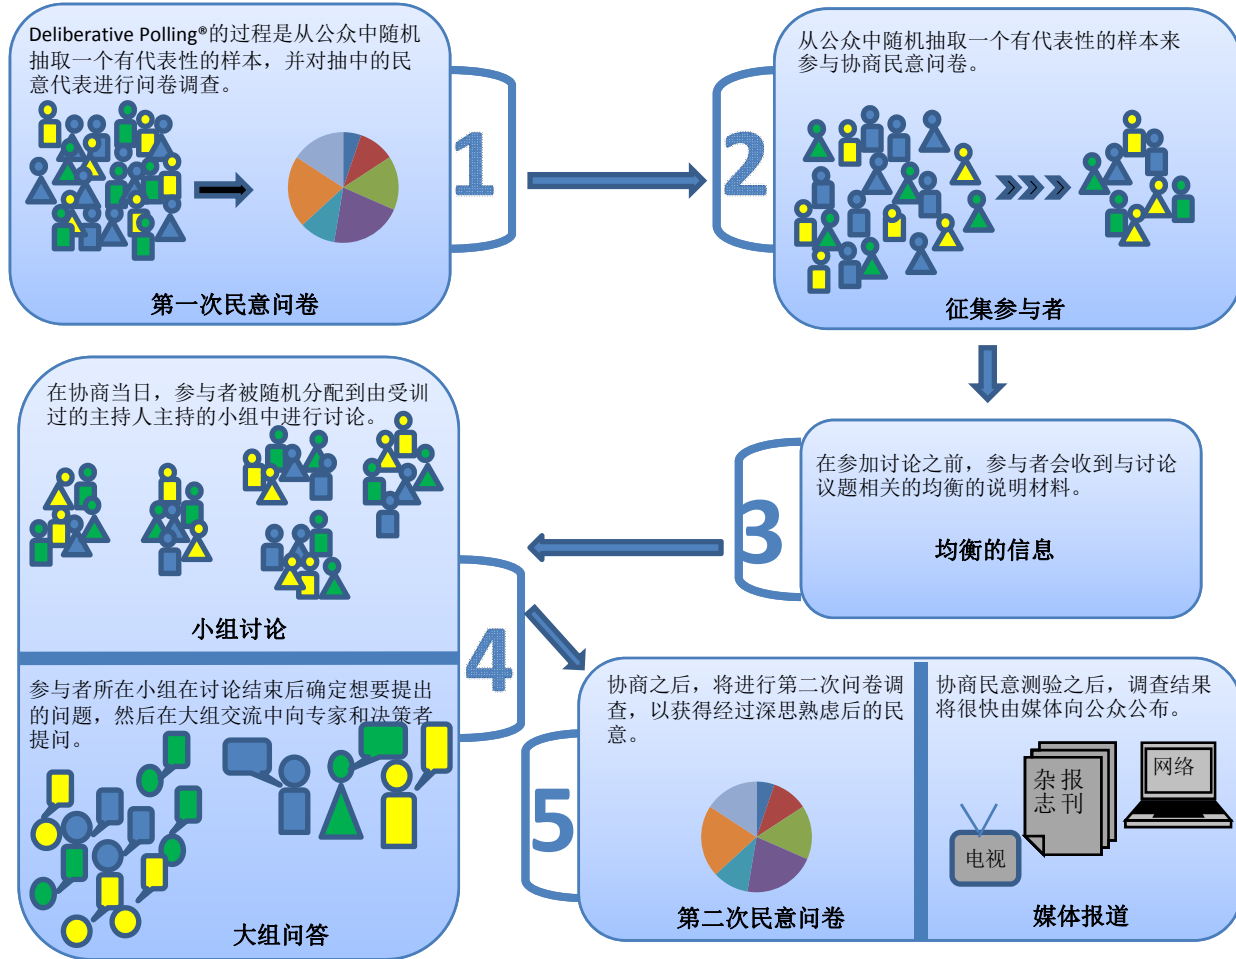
Deliberative Polling®的过程是从公众中随机抽取一个有代表性的样本，并对抽中的民意代表进行问卷调查。

第一次民意问卷

1

2

从公众中随机抽取一个有代表性的样本来参与协商民意问卷。

征集参与者

3

在参加讨论之前，参与者会收到与讨论议题相关的均衡的说明材料。

均衡的信息

在协商当日，参与者被随机分配到由受训过的主持人主持的小组中进行讨论。

小组讨论

4

参与者所在小组在讨论结束后确定想要提出的问题，然后在大组交流中向专家和决策者提问。

大组问答

5

协商之后，将进行第二次问卷调查，以获得经过深思熟虑后的民意。

第二次民意问卷

协商民意测验之后，调查结果将很快由媒体向公众公布。

杂志

报刊

网络

电视

媒体报道